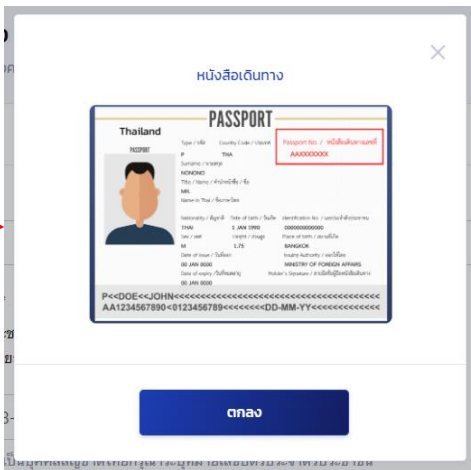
หนังสือเดินทาง

PASSPORT

Thailand

PASSPORT

Type / ประเภท
P
Country Code / รหัสประเทศ
THA
Passport No. / หนังสือเดินทางเลขที่
AAXXXXXXXX

Surname / นามสกุล
NONONO
Title / Name / คำนำหน้าชื่อ / ชื่อ
MR.
Name in Thai / ชื่อภาษาไทย

Nationality / สัญชาติ
THAI
Date of birth / วันเกิด
1 JAN 1990
Identification No. / เลขประจำตัวประชาชน
0000000000000
Sex / เพศ
M
Height / ส่วนสูง
1.75
Place of birth / สถานที่เกิด
BANGKOK
Date of issue / วันที่ออก
00 JAN 0000
Issuing Authority / ออกให้โดย
MINISTRY OF FOREIGN AFFAIRS
Date of expiry / วันที่หมดอายุ
00 JAN 0000
Holder's Signature / ลายมือชื่อผู้ถือหนังสือเดินทาง

P<<DOE<<JOHN<<<<<<<<<<<<<<<<<<<<<<<<<<<<<<<<<<<
AA1234567890<0123456789<<<<<<<<DD-MM-YY<<<<<<<<<<<<<<

ตกลง